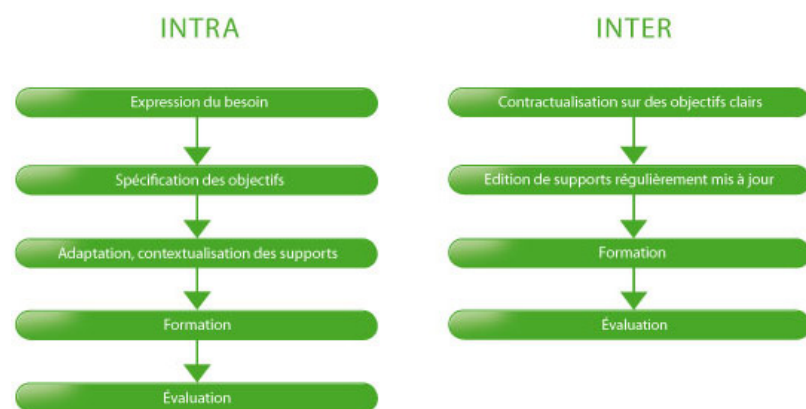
INTRA

Expression du besoin

Spécification des objectifs

Adaptation, contextualisation des supports

Formation

Évaluation

INTER

Contractualisation sur des objectifs clairs

Edition de supports régulièrement mis à jour

Formation

Évaluation